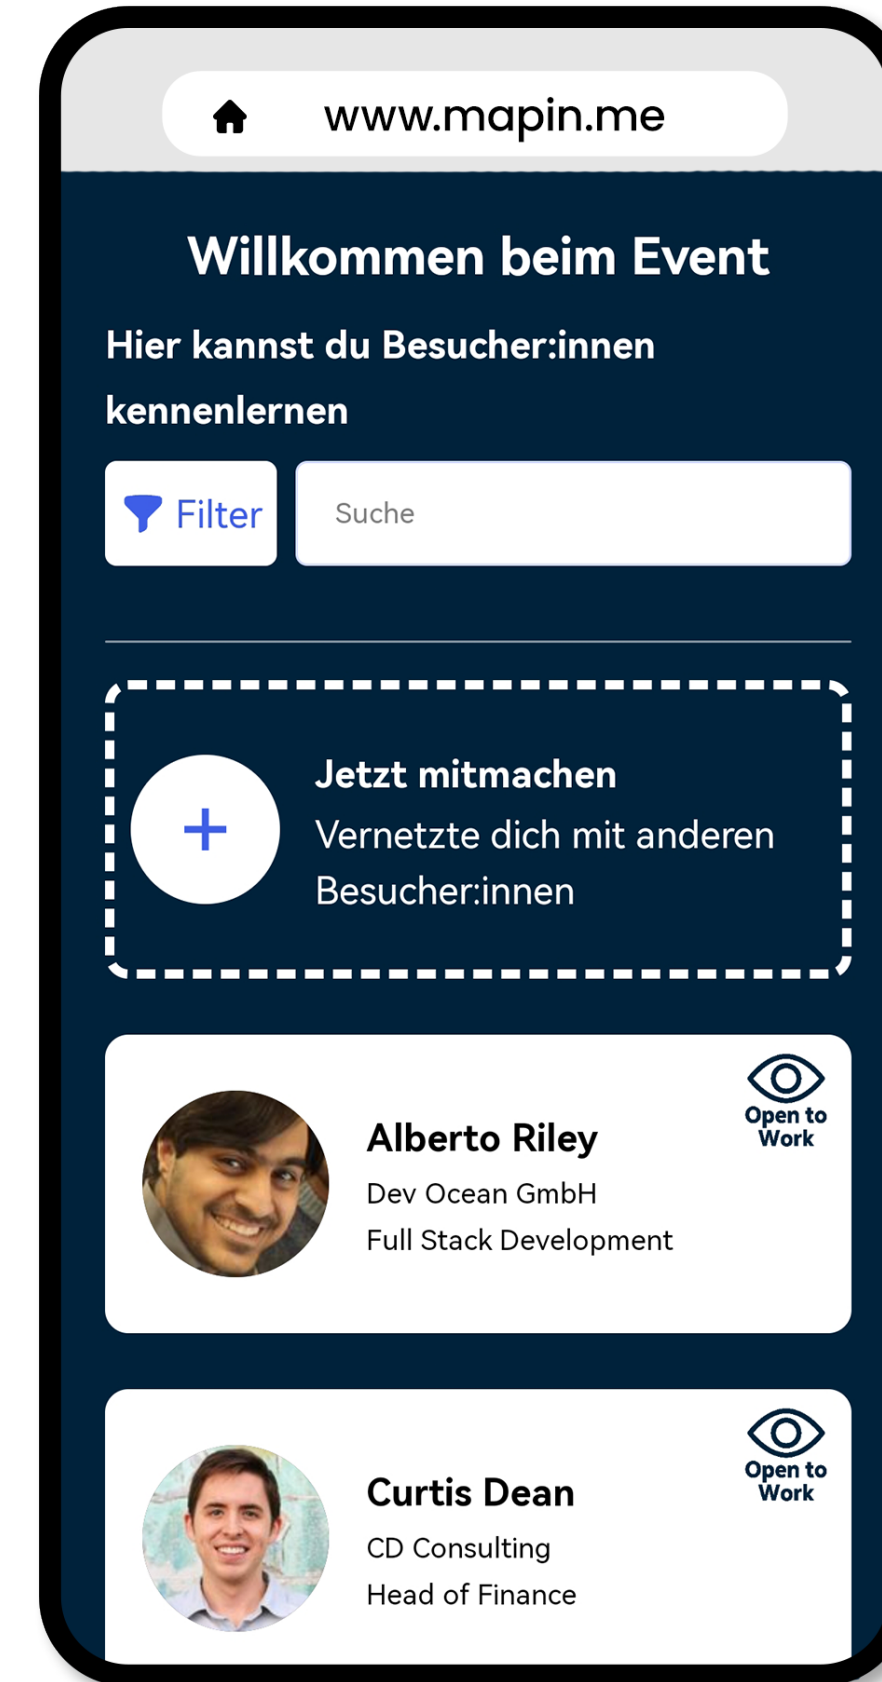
www.mapin.me

Willkommen beim Event

Hier kannst du Besucher:innen kennenlernen

Filter

Suche

+

Jetzt mitmachen
Vernetzte dich mit anderen Besucher:innen

Alberto Riley
Dev Ocean GmbH
Full Stack Development

Open to Work

Curtis Dean
CD Consulting
Head of Finance

Open to Work